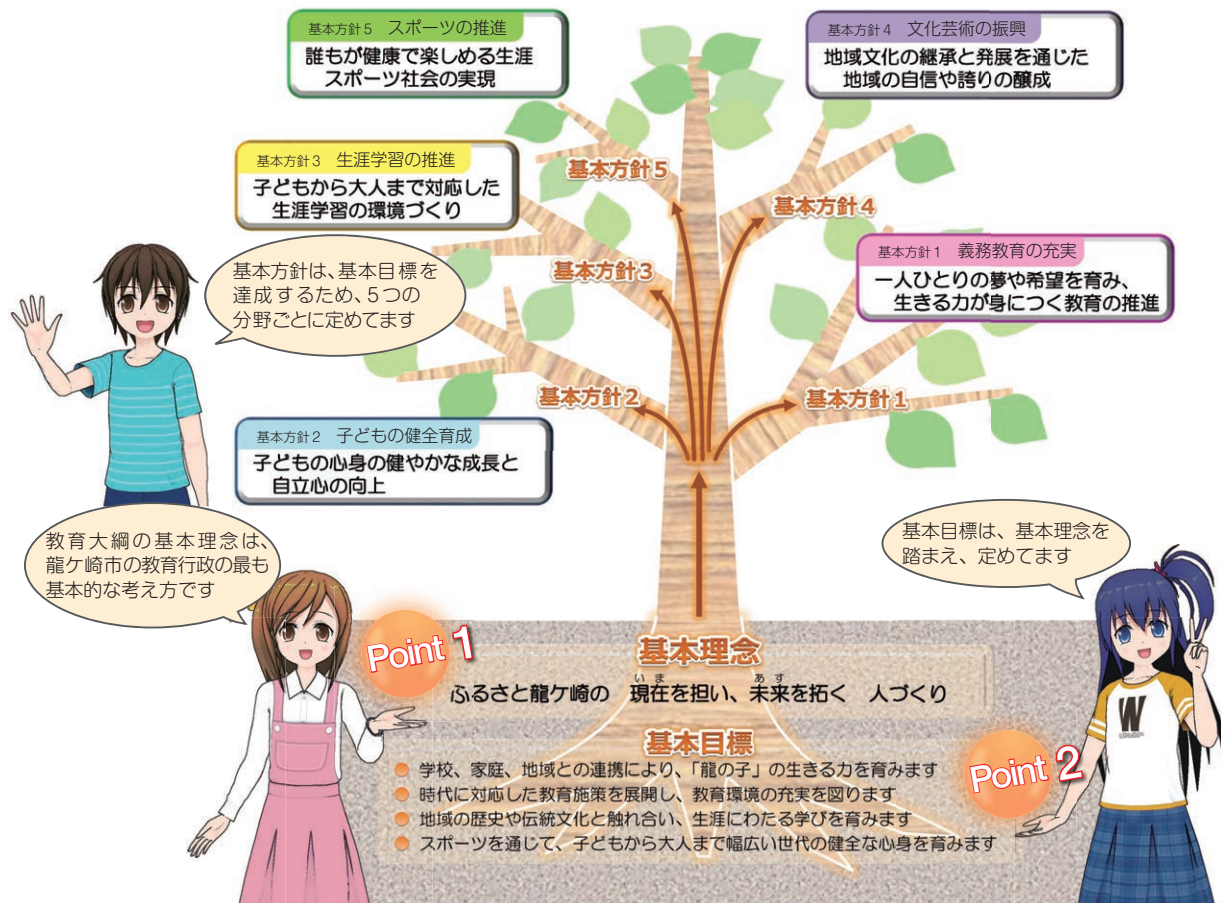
基本方針5　スポーツの推進
誰もが健康で楽しめる生涯スポーツ社会の実現

基本方針4　文化芸術の振興
地域文化の継承と発展を通じた地域の自信や誇りの醸成

基本方針3　生涯学習の推進
子どもから大人まで対応した生涯学習の環境づくり

基本方針5

基本方針4

基本方針1　義務教育の充実
一人ひとりの夢や希望を育み、生きる力が身につく教育の推進

基本方針は、基本目標を達成するため、5つの分野ごとに定めてます

基本方針3

基本方針2

基本方針1

基本方針2　子どもの健全育成
子どもの心身の健やかな成長と自立心の向上

教育大綱の基本理念は、龍ケ崎市の教育行政の最も基本的な考え方です

基本目標は、基本理念を踏まえ、定めてます

Point 1

基本理念
ふるさと龍ケ崎の　現在(いま)を担い、未来(あす)を拓く　人づくり

基本目標
学校、家庭、地域との連携により、「龍の子」の生きる力を育みます
時代に対応した教育施策を展開し、教育環境の充実を図ります
地域の歴史や伝統文化と触れ合い、生涯にわたる学びを育みます
スポーツを通じて、子どもから大人まで幅広い世代の健全な心身を育みます

Point 2

W